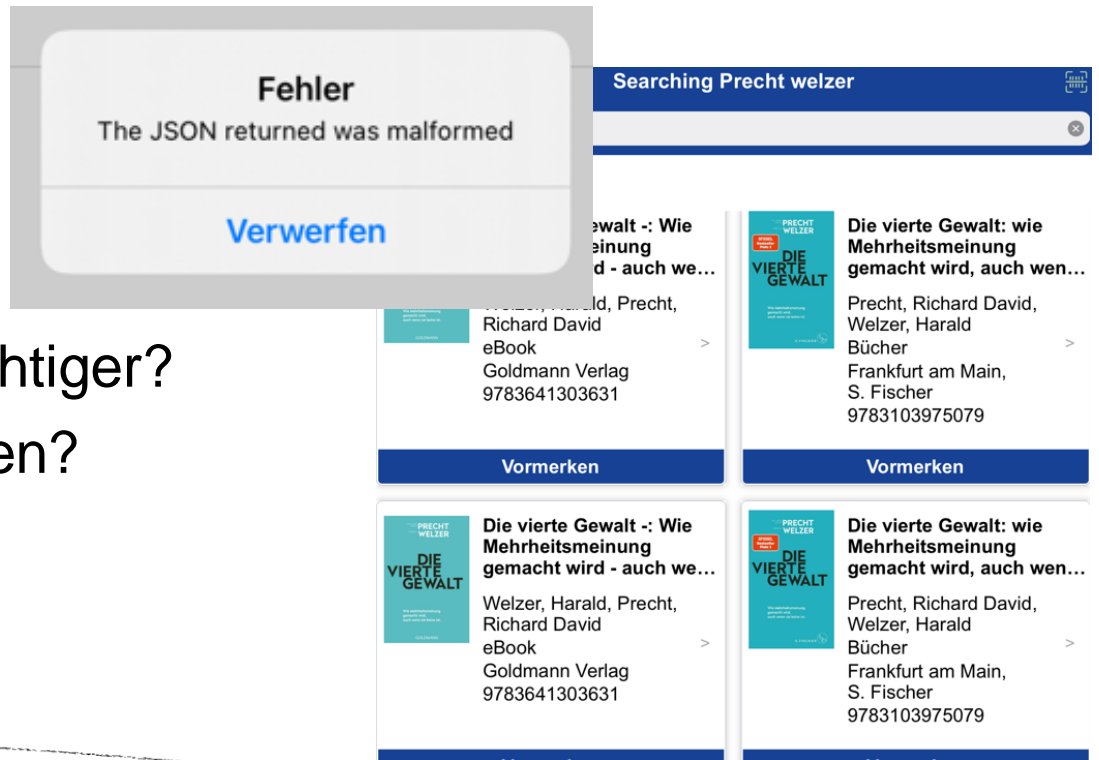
Fehler
The JSON returned was malformed

Verwerfen

htiger?
en?

Searching Precht welzer

ewalt -: Wie
einung
d - auch we...
Welzer, Harald, Precht,
Richard David
eBook
Goldmann Verlag
9783641303631

Vormerken

PRECHT WELZER
DIE VIERTE GEWALT
Die vierte Gewalt: wie Mehrheitsmeinung gemacht wird, auch wen...
Precht, Richard David, Welzer, Harald
Bücher
Frankfurt am Main, S. Fischer
9783103975079

Vormerken

PRECHT WELZER
DIE VIERTE GEWALT
Die vierte Gewalt -: Wie Mehrheitsmeinung gemacht wird - auch we...
Welzer, Harald, Precht, Richard David
eBook
Goldmann Verlag
9783641303631

PRECHT WELZER
DIE VIERTE GEWALT
Die vierte Gewalt: wie Mehrheitsmeinung gemacht wird, auch wen...
Precht, Richard David, Welzer, Harald
Bücher
Frankfurt am Main, S. Fischer
9783103975079